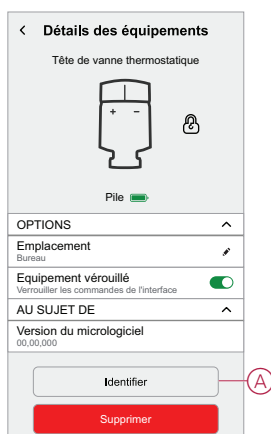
< Détails des équipements

Tête de vanne thermostatique

+ -

Pile

OPTIONS ^

Emplacement
Bureau

Equipement vérouillé
Verrouiller les commandes de l'interface

AU SUJET DE ^

Version du micrologiciel
00,00,000

Identifier

A

Supprimer